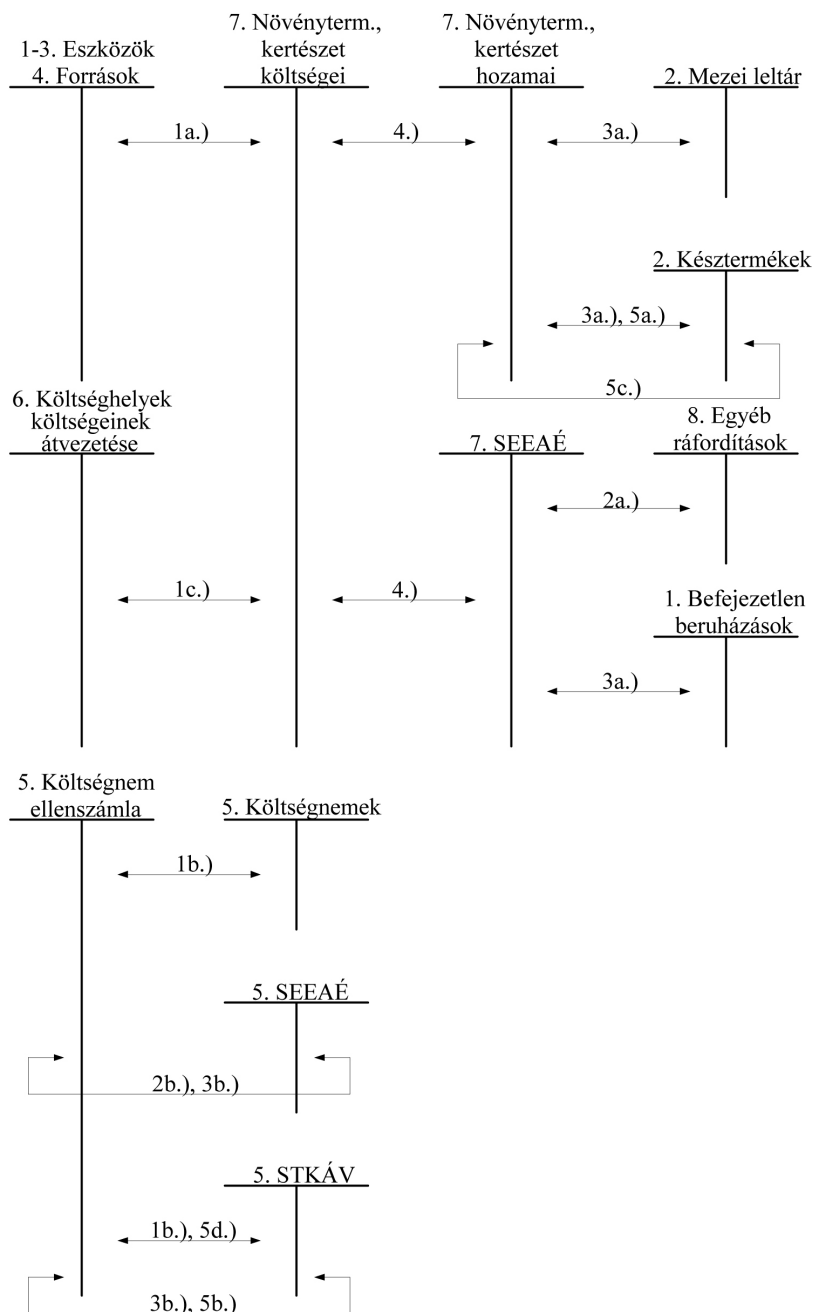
1-3. Eszközök
4. Források

7. Növényterm., kertészet költségei

7. Növényterm., kertészet hozamai

2. Mezei leltár

1a.)

4.)

3a.)

2. Késztermékek

3a.), 5a.)

5c.)

6. Költséghelyek költségeinek átvezetése

7. SEEAÉ

8. Egyéb ráfordítások

2a.)

1c.)

4.)

1. Befejezetlen beruházások

3a.)

5. Költségnem ellenszámla

5. Költségnemek

1b.)

5. SEEAÉ

2b.), 3b.)

5. STKÁV

1b.), 5d.)

3b.), 5b.)